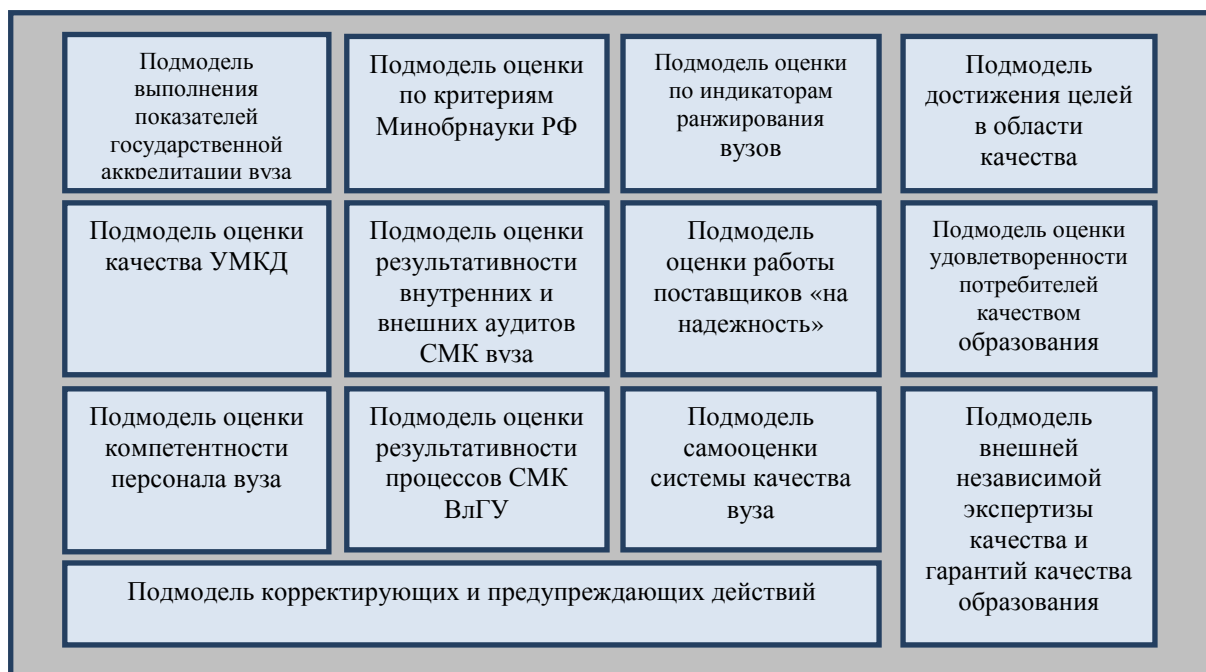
Подмодель выполнения показателей государственной аккредитации вуза

Подмодель оценки по критериям Минобрнауки РФ

Подмодель оценки по индикаторам ранжирования вузов

Подмодель достижения целей в области качества

Подмодель оценки качества УМКД

Подмодель оценки результативности внутренних и внешних аудитов СМК вуза

Подмодель оценки работы поставщиков «на надежность»

Подмодель оценки удовлетворенности потребителей качеством образования

Подмодель оценки компетентности персонала вуза

Подмодель оценки результативности процессов СМК ВлГУ

Подмодель самооценки системы качества вуза

Подмодель внешней независимой экспертизы качества и гарантий качества образования

Подмодель корректирующих и предупреждающих действий